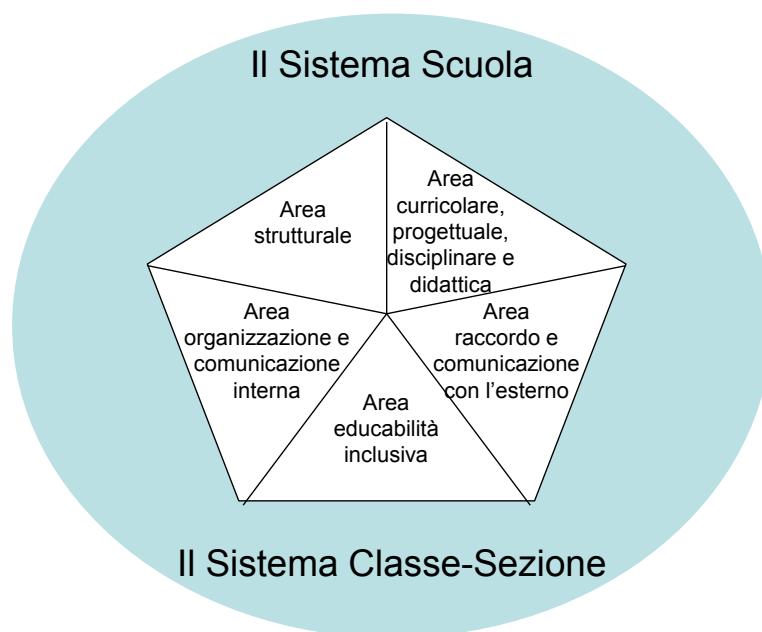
Il Sistema Scuola

Area strutturale

Area curricolare, progettuale, disciplinare e didattica

Area organizzazione e comunicazione interna

Area raccordo e comunicazione con l'esterno

Area educabilità inclusiva

Il Sistema Classe-Sezione